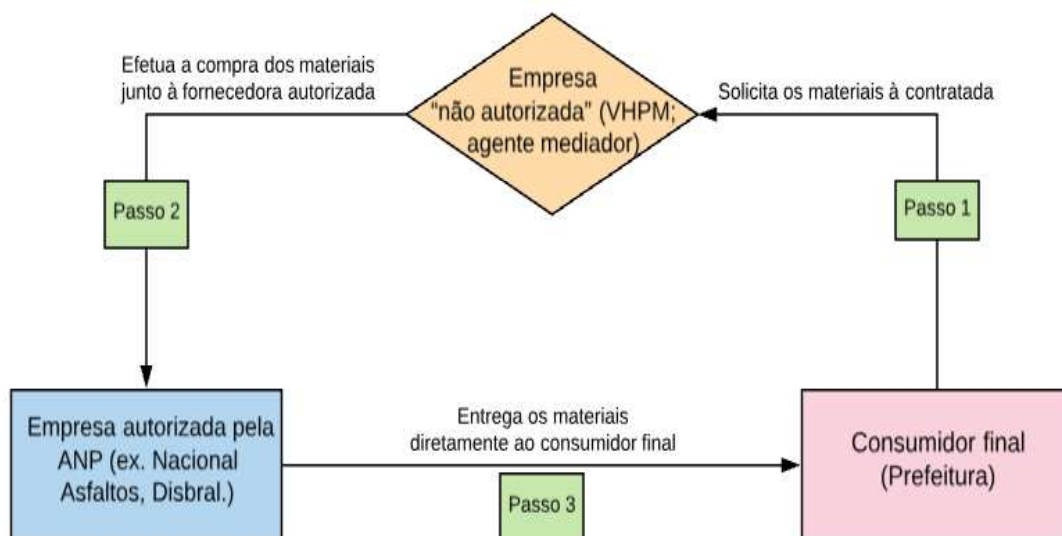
Efetua a compra dos materiais junto à fornecedora autorizada

Empresa "não autorizada" (VHPM; agente mediador)

Solicita os materiais à contratada

Passo 2

Passo 1

Empresa autorizada pela ANP (ex. Nacional Asfaltos, Disbral.)

Entrega os materiais diretamente ao consumidor final

Passo 3

Consumidor final (Prefeitura)